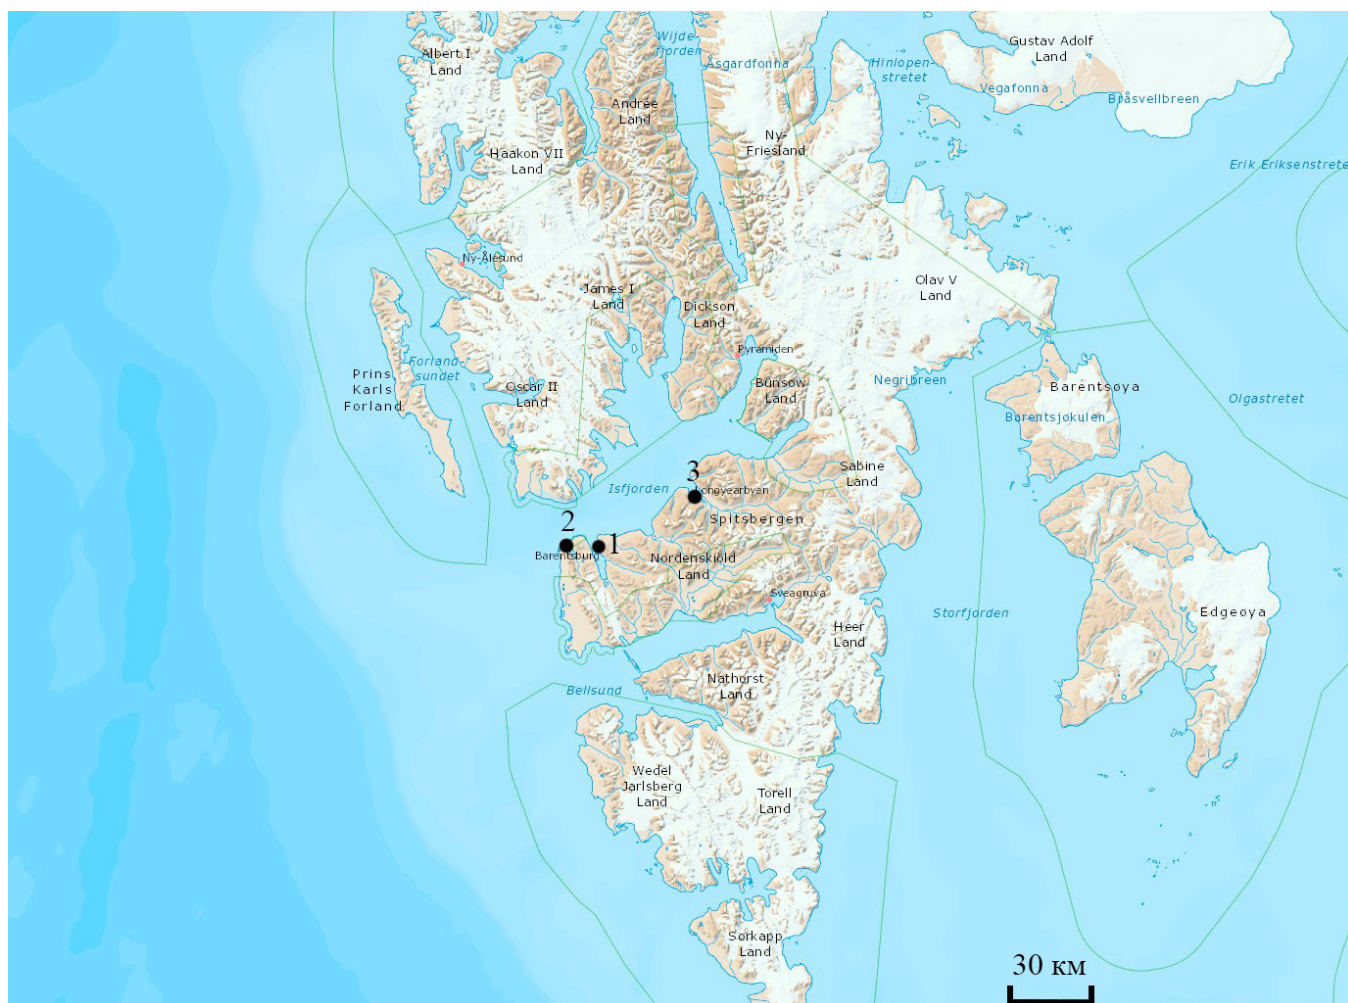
Albert I Land

Wijdefjorden

Åsgardfonna

Hinlopenstretet

Gustav Adolf Land

Vegafonna

Bråsvellbreen

Andrée Land

Ny-Friesland

Haakon VII Land

Erik Eriksenstretet

Ny-Ålesund

James I Land

Dickson Land

Olav V Land

Pyramiden

Prins Karls Forland

Forlandsundet

Oscar II Land

Bünsow Land

Negribreen

Barentsøya

Barentsjøkulen

Olgastretet

3

Sabine Land

Isfjorden

Longyearbyen

Spitsbergen

2

1

Barentsburg

Nordenskiöld Land

Sveagruva

Storfjorden

Edgeøya

Heer Land

Nathorst Land

Bellsund

Wedel Jarlsberg Land

Torell Land

Sørkapp Land

30 км